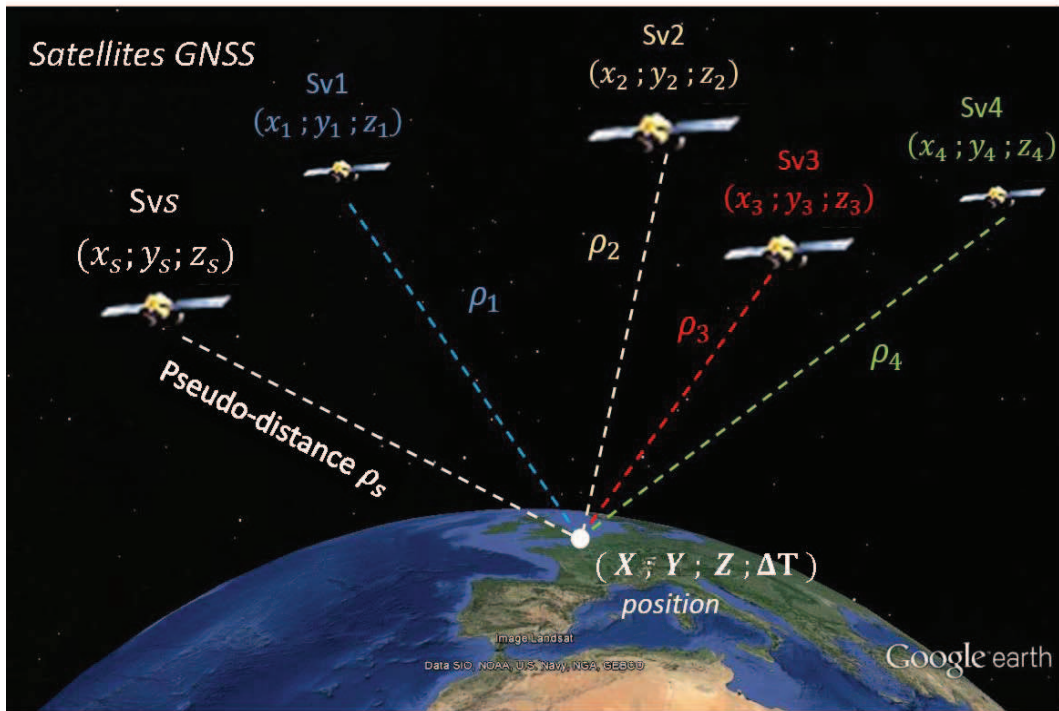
Satellites GNSS

Sv1
$(x_1 ; y_1 ; z_1)$

Sv2
$(x_2 ; y_2 ; z_2)$

Sv3
$(x_3 ; y_3 ; z_3)$

Sv4
$(x_4 ; y_4 ; z_4)$

Svs
$(x_s ; y_s ; z_s)$

$\rho_1$

$\rho_2$

$\rho_3$

$\rho_4$

Pseudo-distance $\rho_s$

$(X ; Y ; Z ; \Delta T)$
position

Image Landsat
Data SIO, NOAA, U.S. Navy, NGA, GEBCO

Google earth